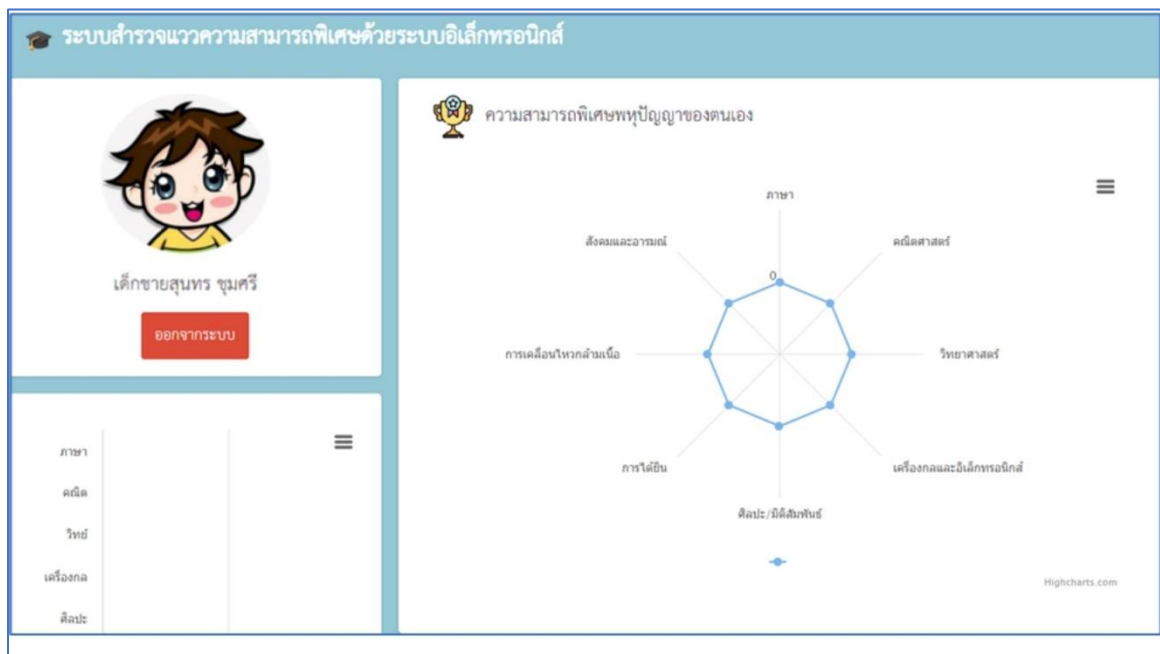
ระบบสำรวจแววความสามารถพิเศษด้วยระบบอิเล็กทรอนิกส์

เด็กชายสุนทร ชุมศรี

ออกจากระบบ

ภาษา
คณิต
วิทย์
เครื่องกล
ศิลปะ

ความสามารถพิเศษพหุปัญญาของตนเอง

ภาษา
0
คณิตศาสตร์
วิทยาศาสตร์
เครื่องกลและอิเล็กทรอนิกส์
ศิลปะ/มิติสัมพันธ์
การได้ยิน
การเคลื่อนไหวกล้ามเนื้อ
สังคมและอารมณ์

Highcharts.com